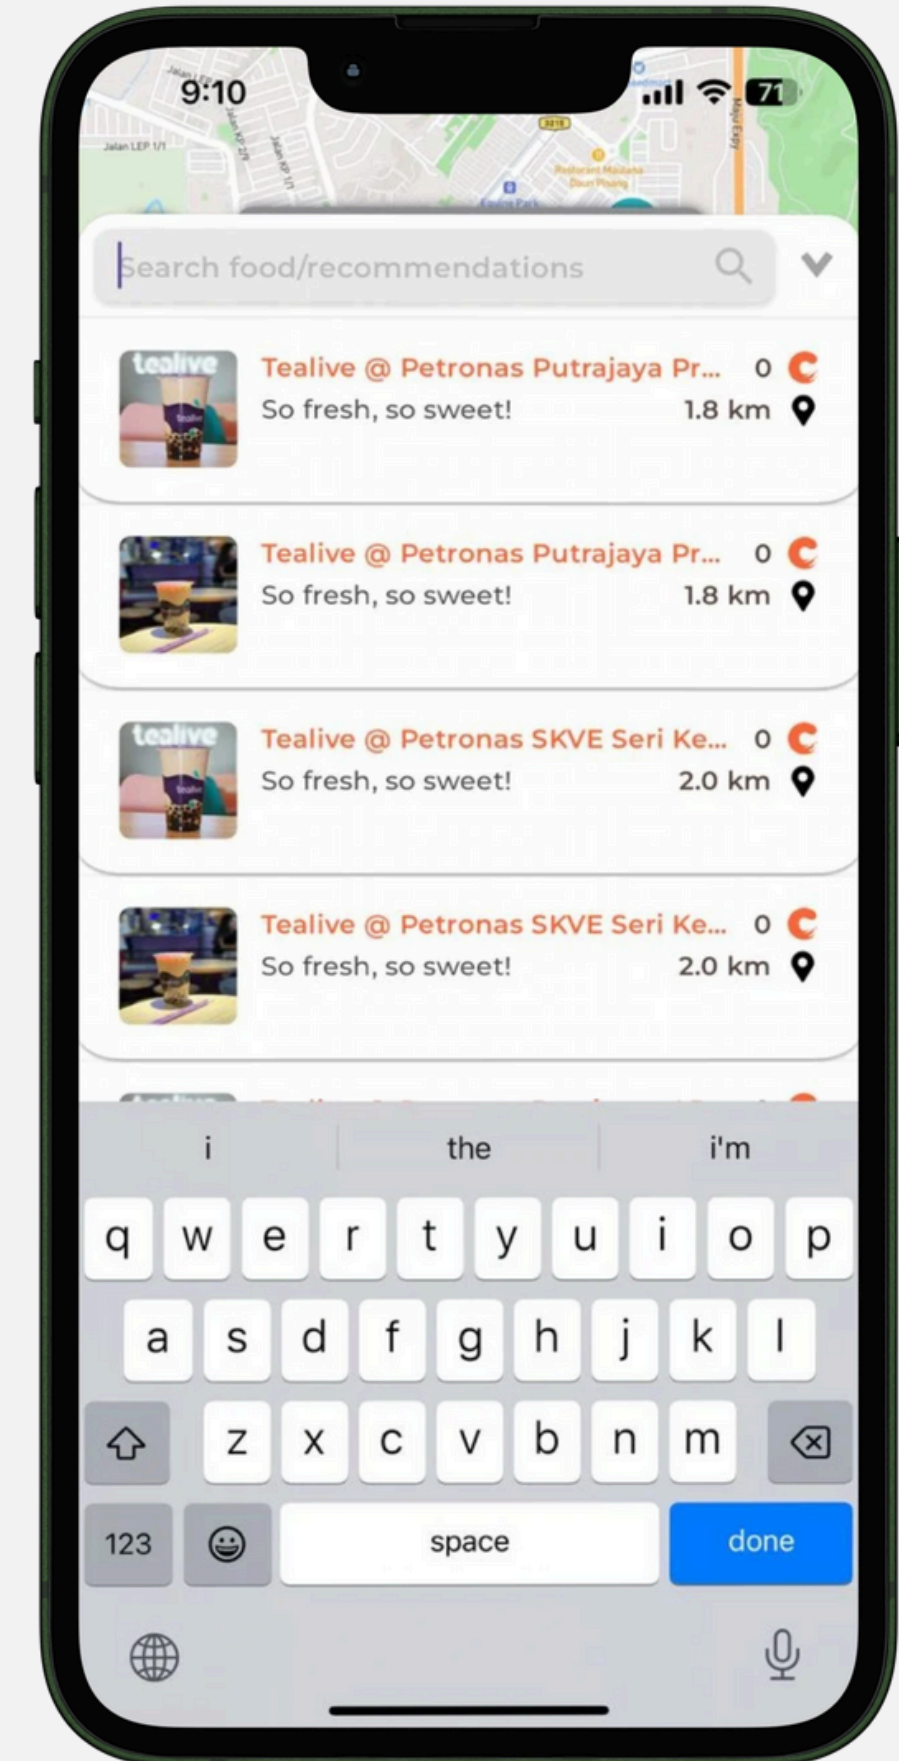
9:10

71

Jalan LEP 1/1

Search food/recommendations

tealive

Tealive @ Petronas Putrajaya Pr... 0
So fresh, so sweet! 1.8 km

Tealive @ Petronas Putrajaya Pr... 0
So fresh, so sweet! 1.8 km

tealive

Tealive @ Petronas SKVE Seri Ke... 0
So fresh, so sweet! 2.0 km

Tealive @ Petronas SKVE Seri Ke... 0
So fresh, so sweet! 2.0 km

i the i'm

q w e r t y u i o p
a s d f g h j k l
z x c v b n m
123 space done